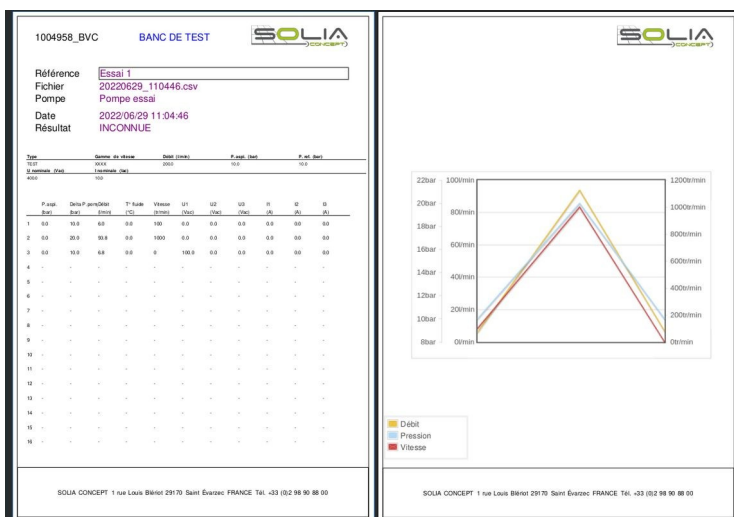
1004958_BVC

BANC DE TEST

SOLIA CONCEPT

Référence Essai 1
Fichier 20220629_110446.csv
Pompe Pompe essai
Date 2022/06/29 11:04:46
Résultat INCONNUE

| Type | Gamme de vitesse | Débit (l/min) | P.aspi. (bar) | P. ref. (bar) |
|---|---|---|---|---|
| TEST | XXXX | 200.0 | 10.0 | 10.0 |
| U nominale (Vac) | I nominale (Vac) | | | |
| 400.0 | 10.0 | | | |

| | P.aspi. (bar) | Delta P. pom. (bar) | Débit (l/min) | T° fluide (°C) | Vitesse (tr/min) | U1 (Vac) | U2 (Vac) | U3 (Vac) | I1 (A) | I2 (A) | I3 (A) |
|---|---|---|---|---|---|---|---|---|---|---|---|
| 1 | 0.0 | 10.0 | 6.0 | 0.0 | 150 | 0.0 | 0.0 | 0.0 | 0.0 | 0.0 | 0.0 |
| 2 | 0.0 | 20.0 | 90.0 | 0.0 | 1000 | 0.0 | 0.0 | 0.0 | 0.0 | 0.0 | 0.0 |
| 3 | 0.0 | 10.0 | 6.0 | 0.0 | 0 | 100.0 | 0.0 | 0.0 | 0.0 | 0.0 | 0.0 |
| 4 | - | - | - | - | - | - | - | - | - | - | - |
| 5 | - | - | - | - | - | - | - | - | - | - | - |
| 6 | - | - | - | - | - | - | - | - | - | - | - |
| 7 | - | - | - | - | - | - | - | - | - | - | - |
| 8 | - | - | - | - | - | - | - | - | - | - | - |
| 9 | - | - | - | - | - | - | - | - | - | - | - |
| 10 | - | - | - | - | - | - | - | - | - | - | - |
| 11 | - | - | - | - | - | - | - | - | - | - | - |
| 12 | - | - | - | - | - | - | - | - | - | - | - |
| 13 | - | - | - | - | - | - | - | - | - | - | - |
| 14 | - | - | - | - | - | - | - | - | - | - | - |
| 15 | - | - | - | - | - | - | - | - | - | - | - |
| 16 | - | - | - | - | - | - | - | - | - | - | - |

SOLIA CONCEPT 1 rue Louis Blériot 29170 Saint Évarzec FRANCE Tél. +33 (0)2 98 90 88 00

SOLIA CONCEPT

22bar 20bar 18bar 16bar 14bar 12bar 10bar 8bar
100l/min 80l/min 60l/min 40l/min 20l/min 0l/min
1200tr/min 1000tr/min 800tr/min 600tr/min 400tr/min 200tr/min 0tr/min

Débit
Pression
Vitesse

SOLIA CONCEPT 1 rue Louis Blériot 29170 Saint Évarzec FRANCE Tél. +33 (0)2 98 90 88 00